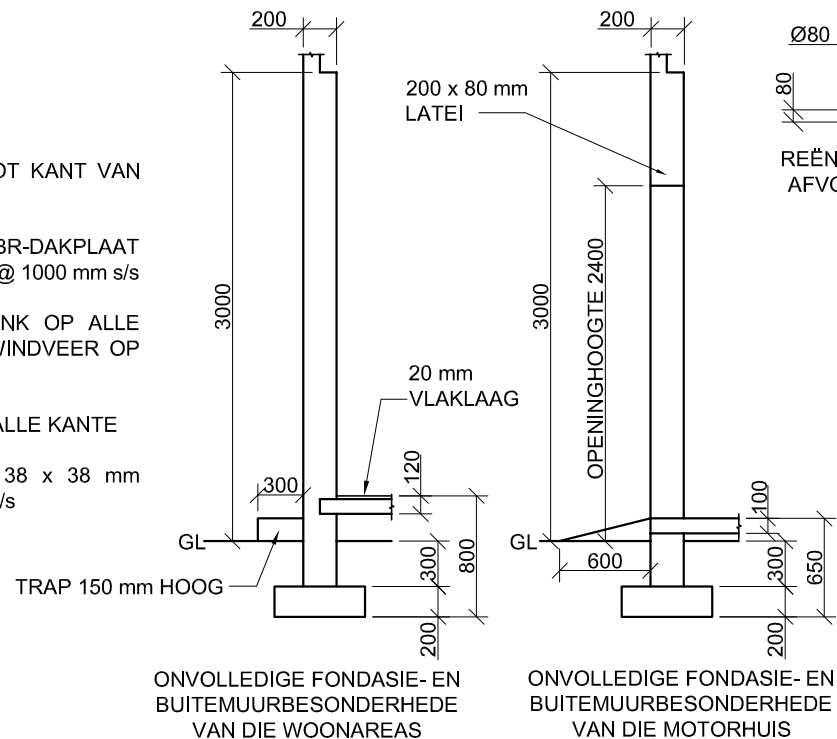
OT KANT VAN

BR-DAKPLAAT
@ 1000 mm s/s

NK OP ALLE
WINDVEER OP

ALLE KANTE

38 x 38 mm
/s

200

3000

300

GL

TRAP 150 mm HOOG

20 mm
VLAKLAAG

120

300

800

200

ONVOLLEDIGE FONDASIE- EN BUITEMUURBESONDERHEDE VAN DIE WOONAREAS

200

200 x 80 mm
LATEI

3000

OPENINGHOOGTE 2400

GL

600

100

300

650

200

ONVOLLEDIGE FONDASIE- EN BUITEMUURBESONDERHEDE VAN DIE MOTORHUIS

Ø80

80

REËN
AFVO